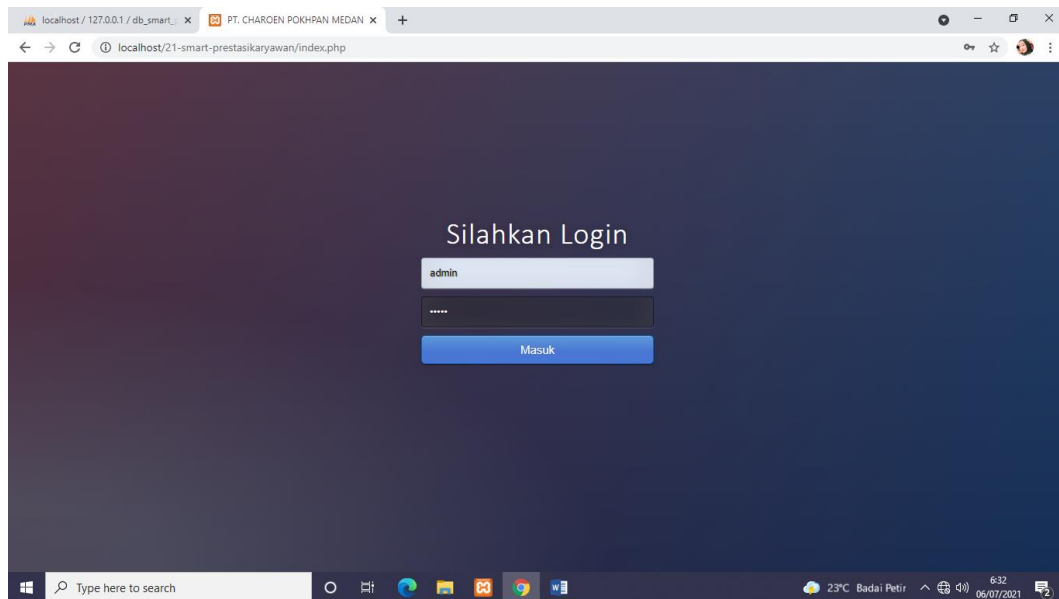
localhost / 127.0.0.1 / db_smart_ ×
PT. CHAROEN POKHPAN MEDAN ×
+

localhost/21-smart-prestasikaryawan/index.php

Silahkan Login

admin

•••••

Masuk

Type here to search

23°C Badai Petir

6:32
06/07/2021